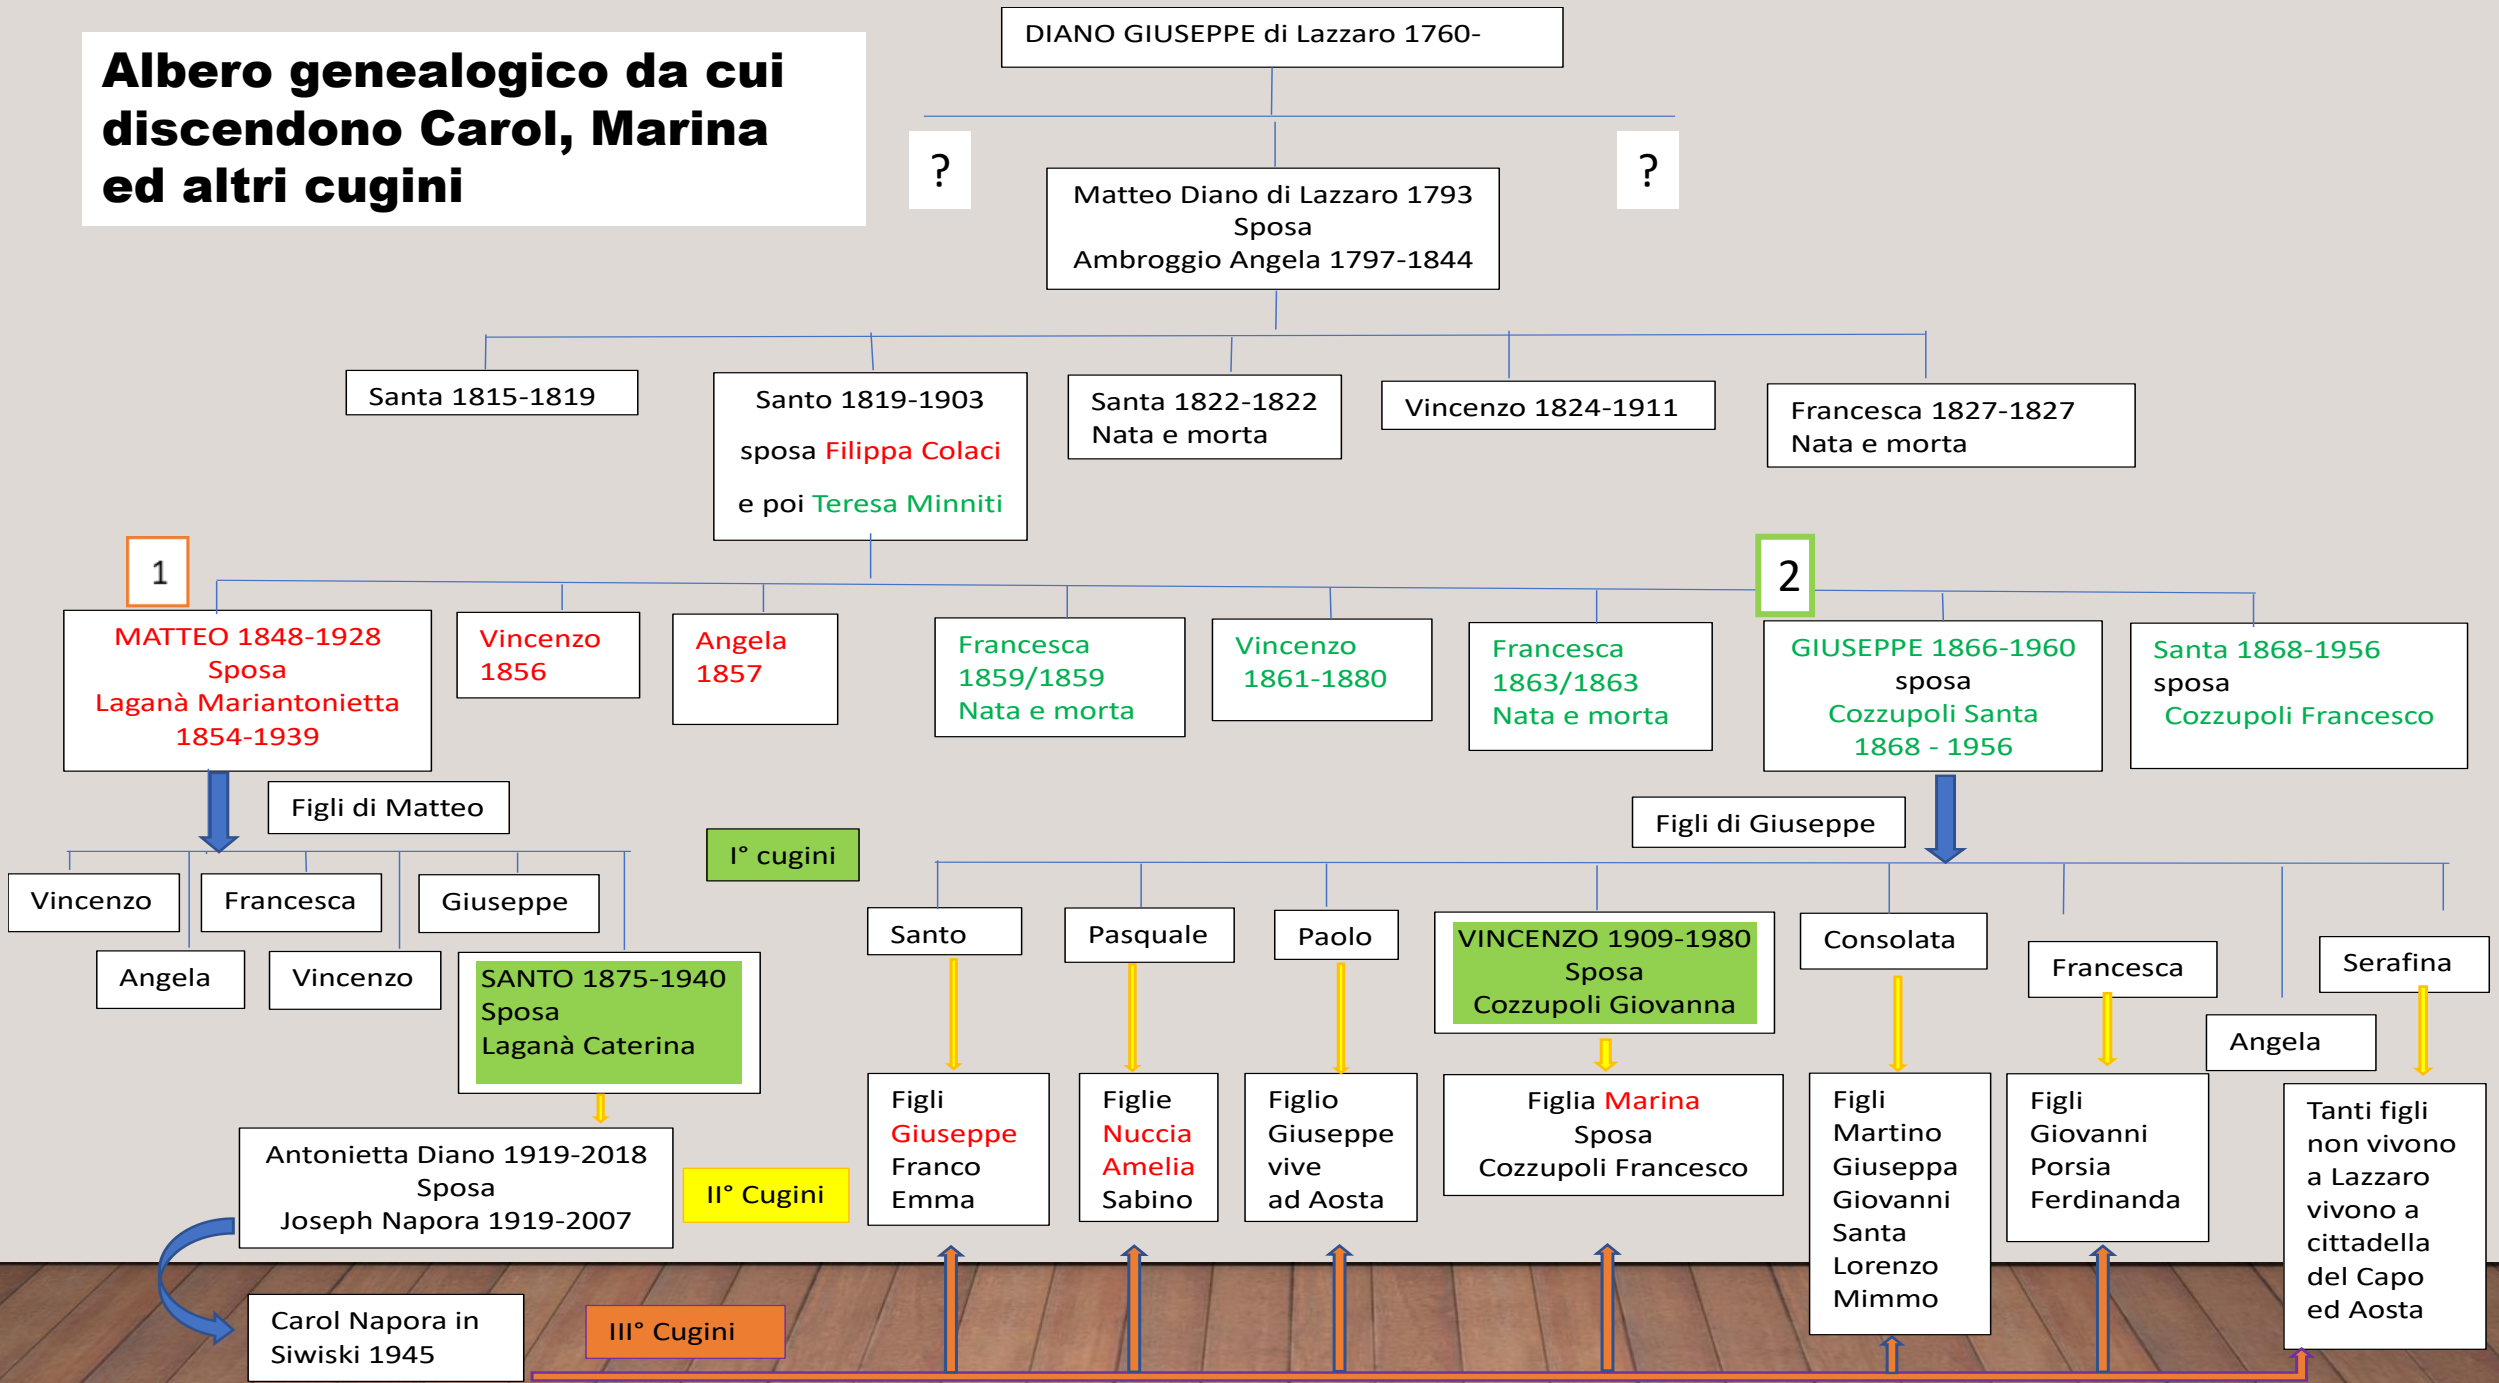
Albero genealogico da cui discendono Carol, Marina ed altri cugini

DIANO GIUSEPPE di Lazzaro 1760-

?

?

Matteo Diano di Lazzaro 1793
Sposa
Ambroggio Angela 1797-1844

Santa 1815-1819

Santo 1819-1903
sposa Filippa Colaci
e poi Teresa Minniti

Santa 1822-1822
Nata e morta

Vincenzo 1824-1911

Francesca 1827-1827
Nata e morta

1

2

MATTEO 1848-1928
Sposa
Laganà Mariantonietta
1854-1939

Vincenzo 1856

Angela 1857

Francesca 1859/1859
Nata e morta

Vincenzo 1861-1880

Francesca 1863/1863
Nata e morta

GIUSEPPE 1866-1960
sposa
Cozzupoli Santa
1868 - 1956

Santa 1868-1956
sposa
Cozzupoli Francesco

Figli di Matteo

I° cugini

Figli di Giuseppe

Vincenzo

Francesca

Giuseppe

Angela

Vincenzo

SANTO 1875-1940
Sposa
Laganà Caterina

Santo

Pasquale

Paolo

VINCENZO 1909-1980
Sposa
Cozzupoli Giovanna

Consolata

Francesca

Serafina

Angela

Antonietta Diano 1919-2018
Sposa
Joseph Napora 1919-2007

II° Cugini

Figli
Giuseppe
Franco
Emma

Figlie
Nuccia
Amelia
Sabino

Figlio
Giuseppe
vive
ad Aosta

Figlia Marina
Sposa
Cozzupoli Francesco

Figli
Martino
Giuseppa
Giovanni
Santa
Lorenzo
Mimmo

Figli
Giovanni
Porsia
Ferdinanda

Tanti figli non vivono a Lazzaro vivono a cittadella del Capo ed Aosta

Carol Napora in Siwiski 1945

III° Cugini